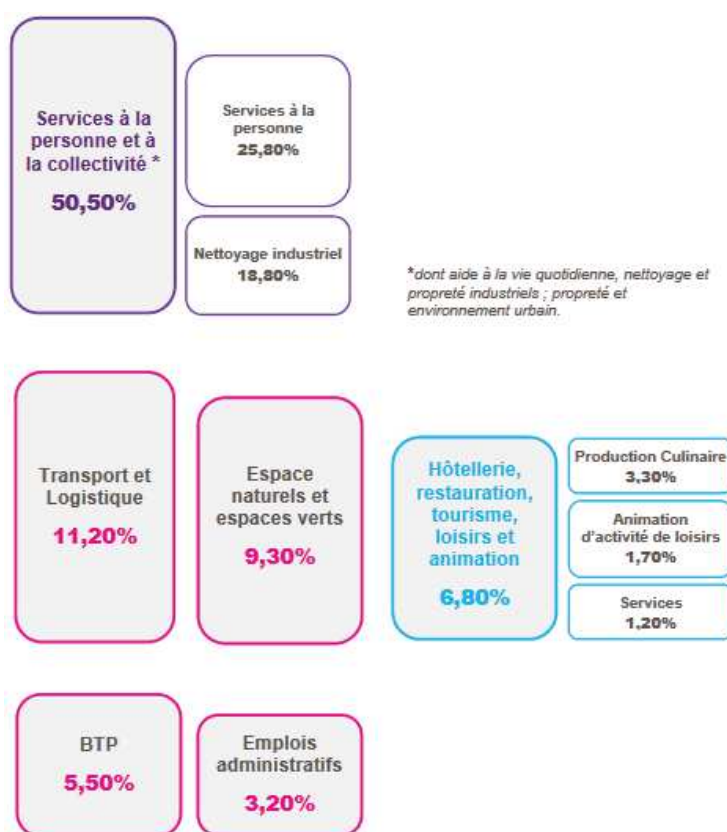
Services à la personne et à la collectivité *
50,50%

Services à la personne
25,80%

Nettoyage industriel
18,80%

*dont aide à la vie quotidienne, nettoyage et propreté industriels ; propreté et environnement urbain.

Transport et Logistique
11,20%

Espace naturels et espaces verts
9,30%

Hôtellerie, restauration, tourisme, loisirs et animation
6,80%

Production Culinaire
3,30%

Animation d'activité de loisirs
1,70%

Services
1,20%

BTP
5,50%

Emplois administratifs
3,20%